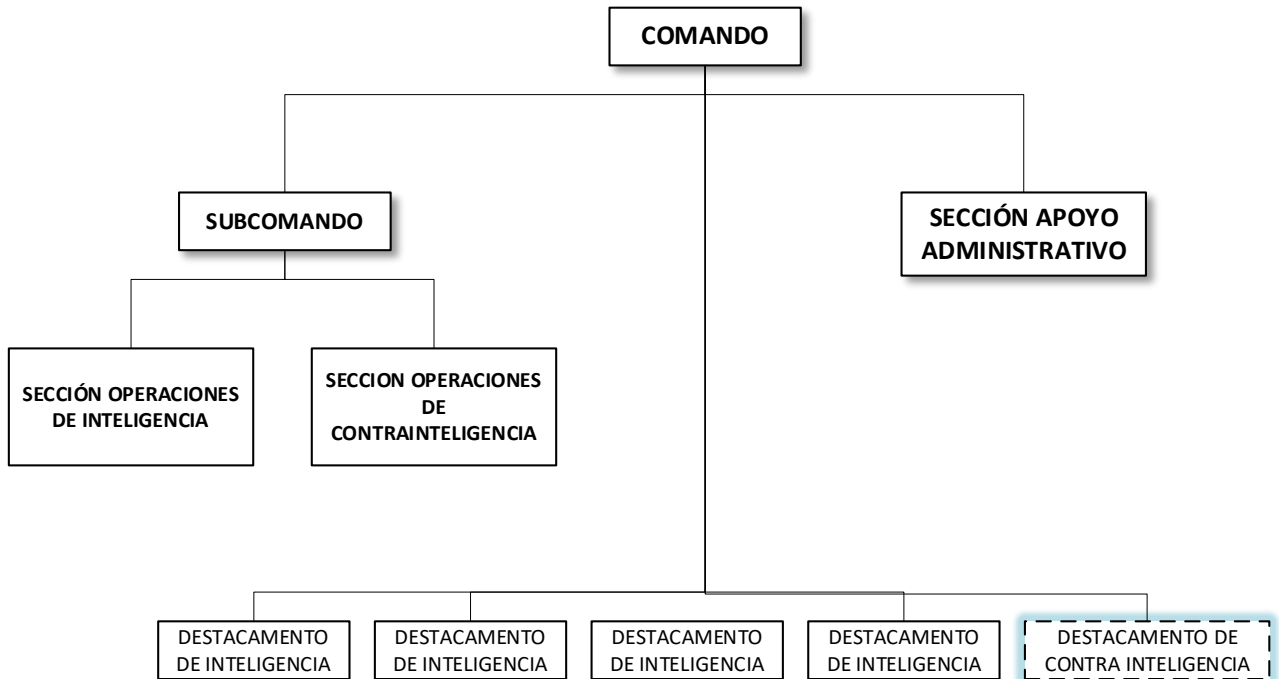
COMANDO

SUBCOMANDO

SECCIÓN APOYO ADMINISTRATIVO

SECCIÓN OPERACIONES DE INTELIGENCIA

SECCION OPERACIONES DE CONTRAINTELIGENCIA

DESTACAMENTO DE INTELIGENCIA

DESTACAMENTO DE INTELIGENCIA

DESTACAMENTO DE INTELIGENCIA

DESTACAMENTO DE INTELIGENCIA

DESTACAMENTO DE CONTRA INTELIGENCIA